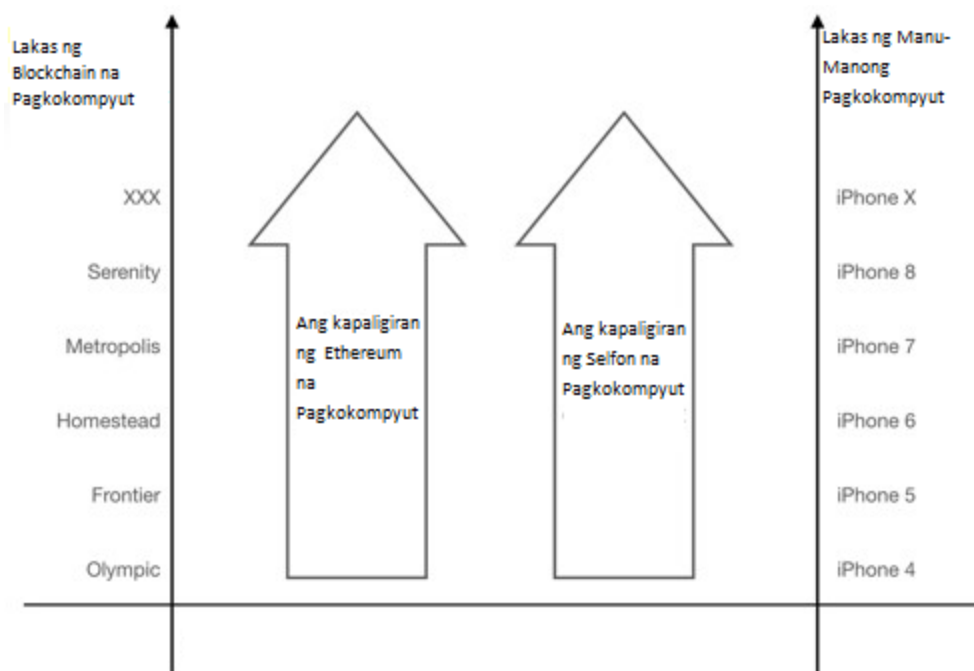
Lakas ng Blockchain na Pagkokompyut

XXX

Serenity

Metropolis

Homestead

Frontier

Olympic

Ang kapaligiran ng Ethereum na Pagkokompyut

Ang kapaligiran ng Selfon na Pagkokompyut

Lakas ng Manu-Manong Pagkokompyut

iPhone X

iPhone 8

iPhone 7

iPhone 6

iPhone 5

iPhone 4